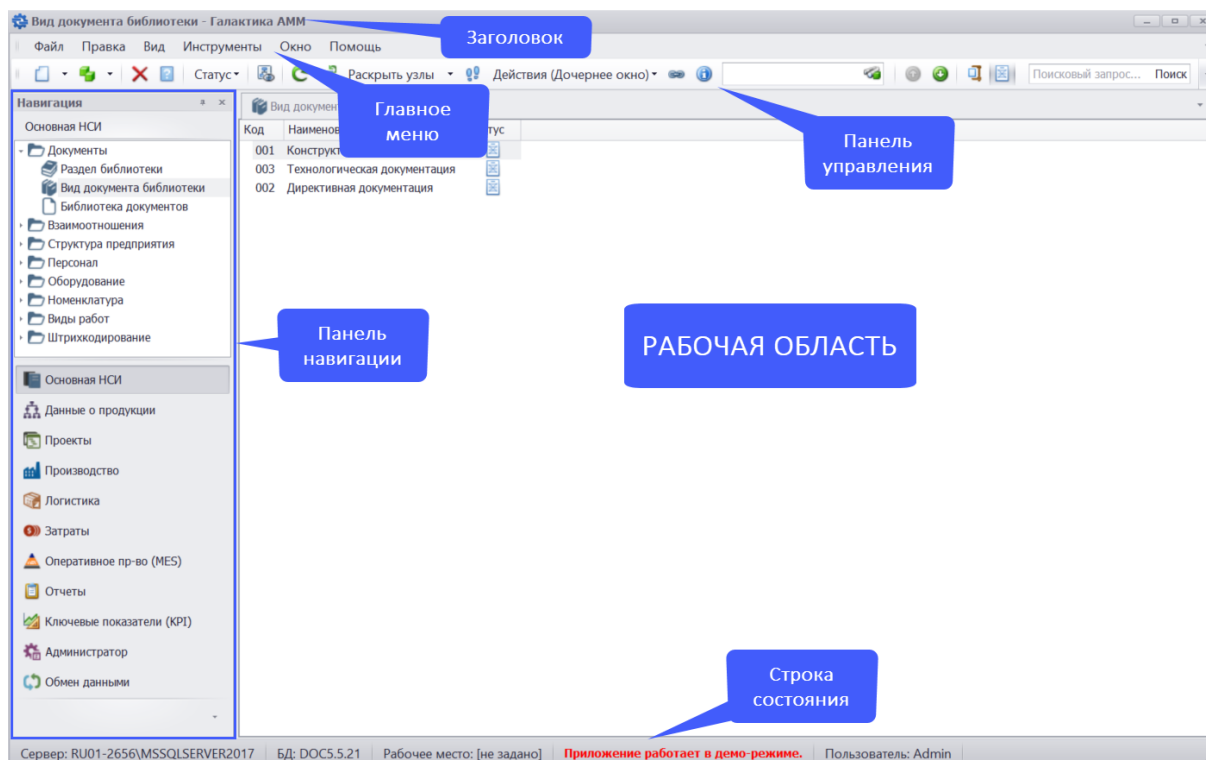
Вид документа библиотеки - Галактика AMM

Заголовок

Файл Правка Вид Инструменты Окно Помощь

Статус Раскрыть узлы Действия (Дочернее окно) Поисковый запрос... Поиск

Главное меню

Панель управления

Навигация

Основная НСИ

Документы
Раздел библиотеки
Вид документа библиотеки
Библиотека документов
Взаимоотношения
Структура предприятия
Персонал
Оборудование
Номенклатура
Виды работ
Штрихкодирование

Панель навигации

Основная НСИ
Данные о продукции
Проекты
Производство
Логистика
Затраты
Оперативное пр-во (MES)
Отчеты
Ключевые показатели (KPI)
Администратор
Обмен данными

Вид докумен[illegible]

| Код | Наименов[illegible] | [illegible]тус |
|---|---|---|
| 001 | Конструкт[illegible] | |
| 003 | Технологическая документация | |
| 002 | Директивная документация | |

РАБОЧАЯ ОБЛАСТЬ

Строка состояния

Сервер: RU01-2656\MSSQLSERVER2017 | БД: DOC5.5.21 | Рабочее место: [не задано] | Приложение работает в демо-режиме. | Пользователь: Admin